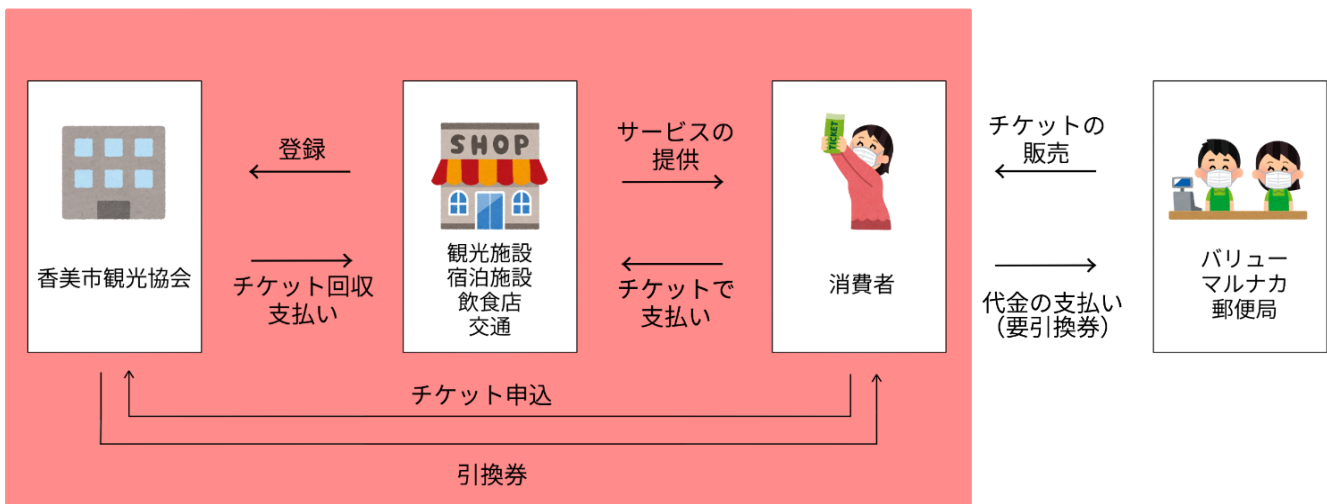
香美市観光協会

登録

チケット回収
支払い

SHOP

観光施設
宿泊施設
飲食店
交通

サービスの
提供

チケットで
支払い

TICKET

消費者

チケットの
販売

代金の支払い
(要引換券)

バリュー
マルナカ
郵便局

チケット申込

引換券